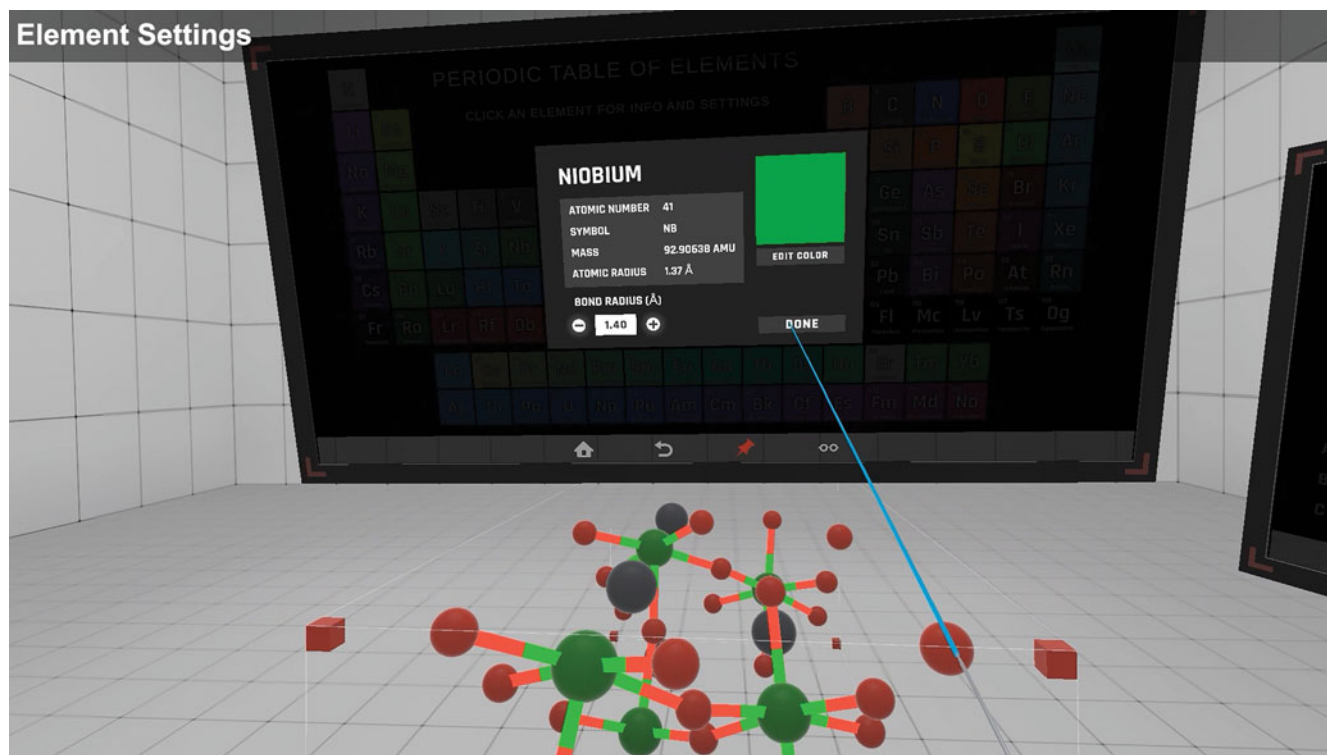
Element Settings

PERIODIC TABLE OF ELEMENTS

CLICK AN ELEMENT FOR INFO AND SETTINGS

NIOBIUM

ATOMIC NUMBER 41
SYMBOL NB
MASS 92.90638 AMU
ATOMIC RADIUS 1.37 Å

EDIT COLOR

BOND RADIUS (Å)

1.40

DONE

C N O F Ne
Ge As Se Br Kr
Sn Sb Te I Xe
Pb Bi Po At Rn
Fl Mc Lv Ts Og
K Rb Cs Fr Ra Lr Rf Db
Fm Md No